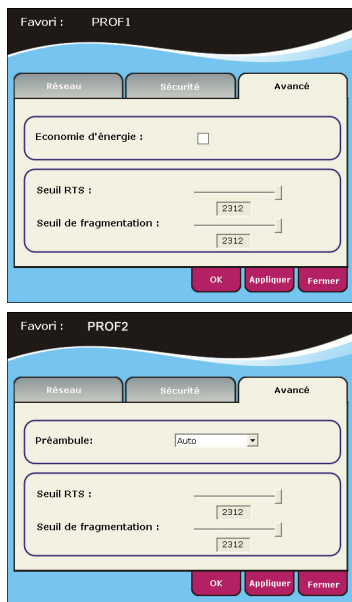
Favori : PROF1

Réseau
Sécurité
Avancé

Economie d'énergie :

Seuil RTS :
2312
Seuil de fragmentation :
2312

OK
Appliquer
Fermer

Favori : PROF2

Réseau
Sécurité
Avancé

Préambule:
Auto

Seuil RTS :
2312
Seuil de fragmentation :
2312

OK
Appliquer
Fermer